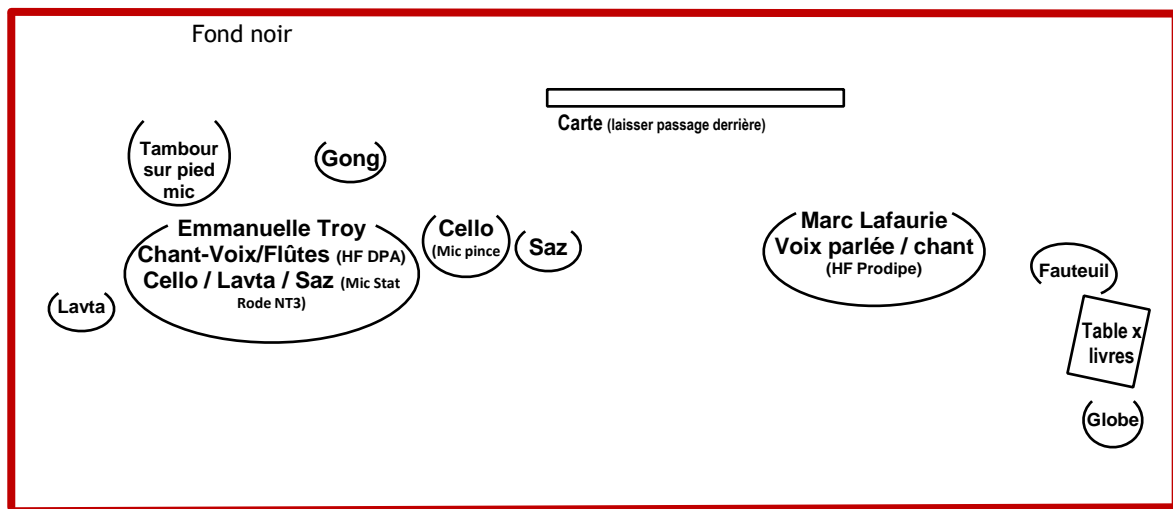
Fond noir

Carte (laisser passage derrière)

Tambour sur pied mic

Gong

Emmanuelle Troy
Chant-Voix/Flûtes (HF DPA)
Cello / Lavta / Saz (Mic Stat Rode NT3)

Cello (Mic pince

Saz

Marc Lafaurie
Voix parlée / chant
(HF Prodipe)

Fauteuil

Lavta

Table x livres

Globe